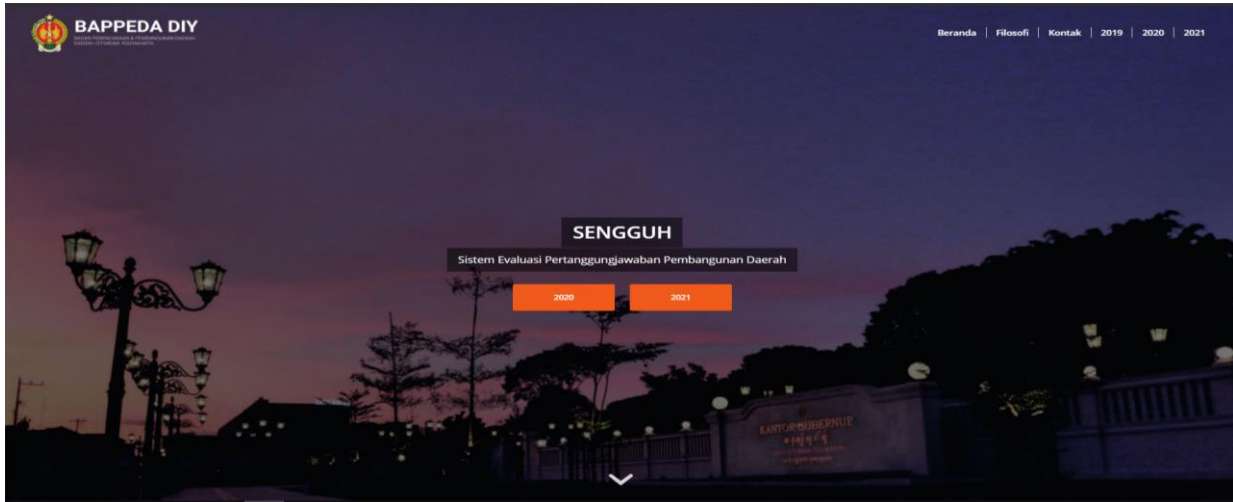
BAPPEDA DIY
BADAN PERENCANAAN & PEMBANGUNAN DAERAH DAERAH ISTIMEWA YOGYAKARTA

Beranda | Filosofi | Kontak | 2019 | 2020 | 2021

SENGGUH

Sistem Evaluasi Pertanggungjawaban Pembangunan Daerah

2020

2021

KANTOR GUBERNUR
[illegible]